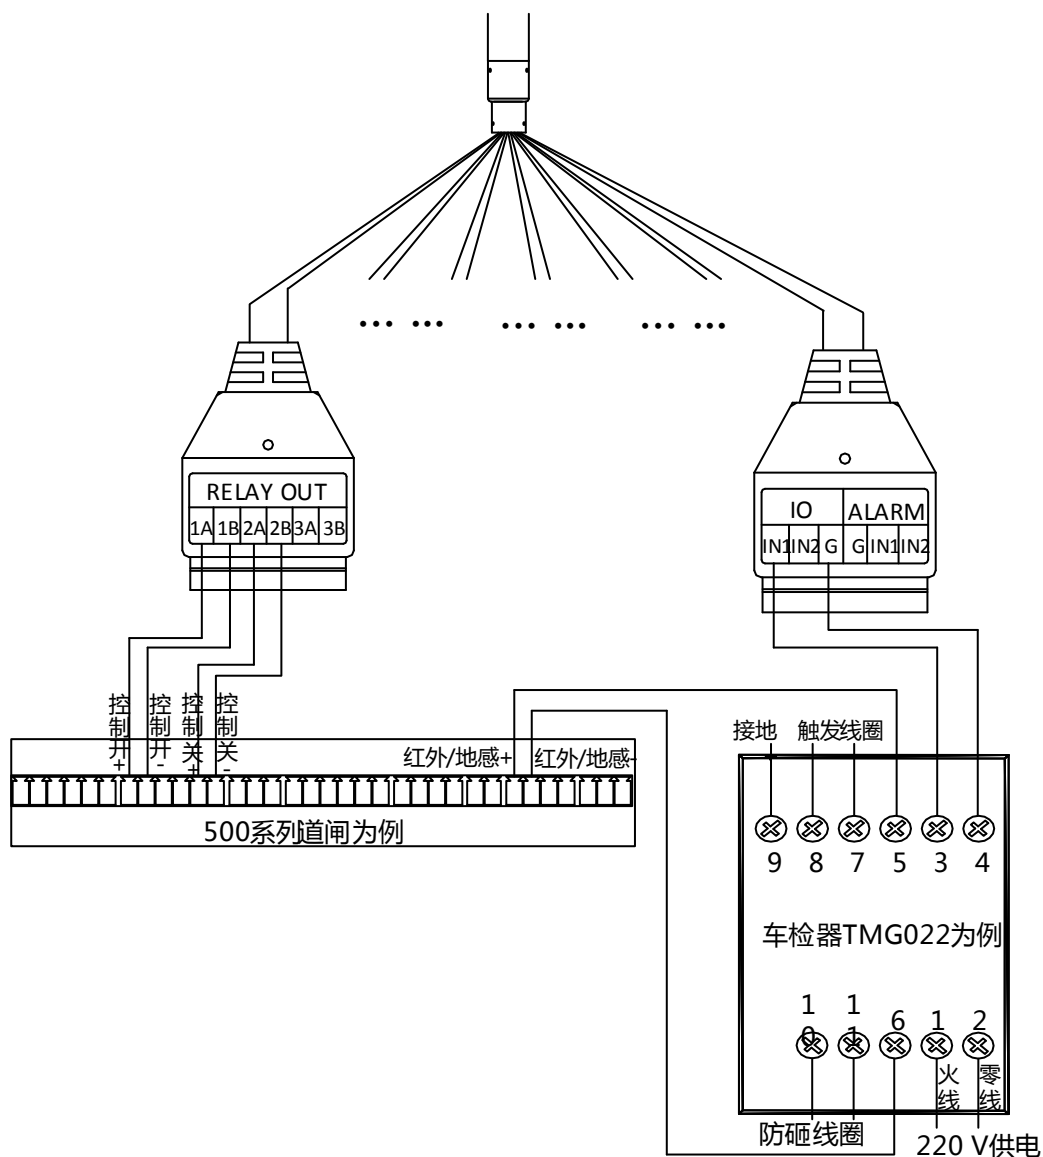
… … … … … …

RELAY OUT
1A 1B 2A 2B 3A 3B

IO ALARM
IN1 IN2 G G IN1 IN2

控制开+ 控制开- 控制关+ 控制关-

红外/地感+ 红外/地感-

500系列道闸为例

接地 触发线圈

9 8 7 5 3 4

车检器TMG022为例

10 11 6 1 2

火线 零线

防砸线圈

220 V供电